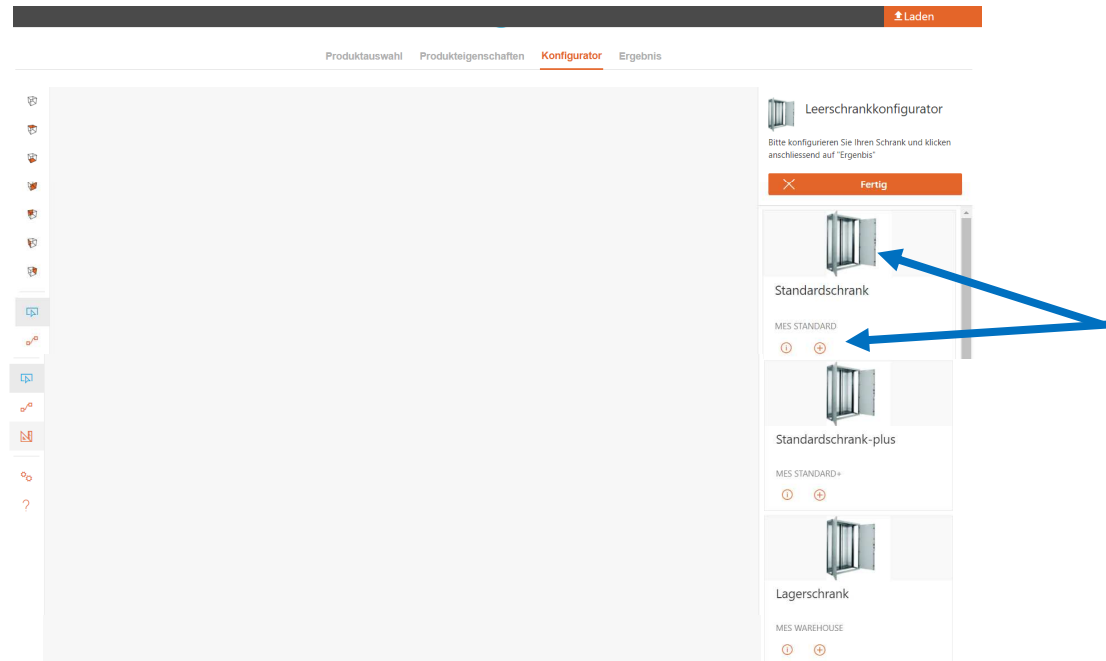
Laden

Produktauswahl Produkteigenschaften Konfigurator Ergebnis

Leerschrankkonfigurator

Bitte konfigurieren Sie Ihren Schrank und klicken anschliessend auf "Ergebnis"

Fertig

Standardschrank

MES STANDARD

Standardschrank-plus

MES STANDARD+

Lagerschrank

MES WAREHOUSE

?